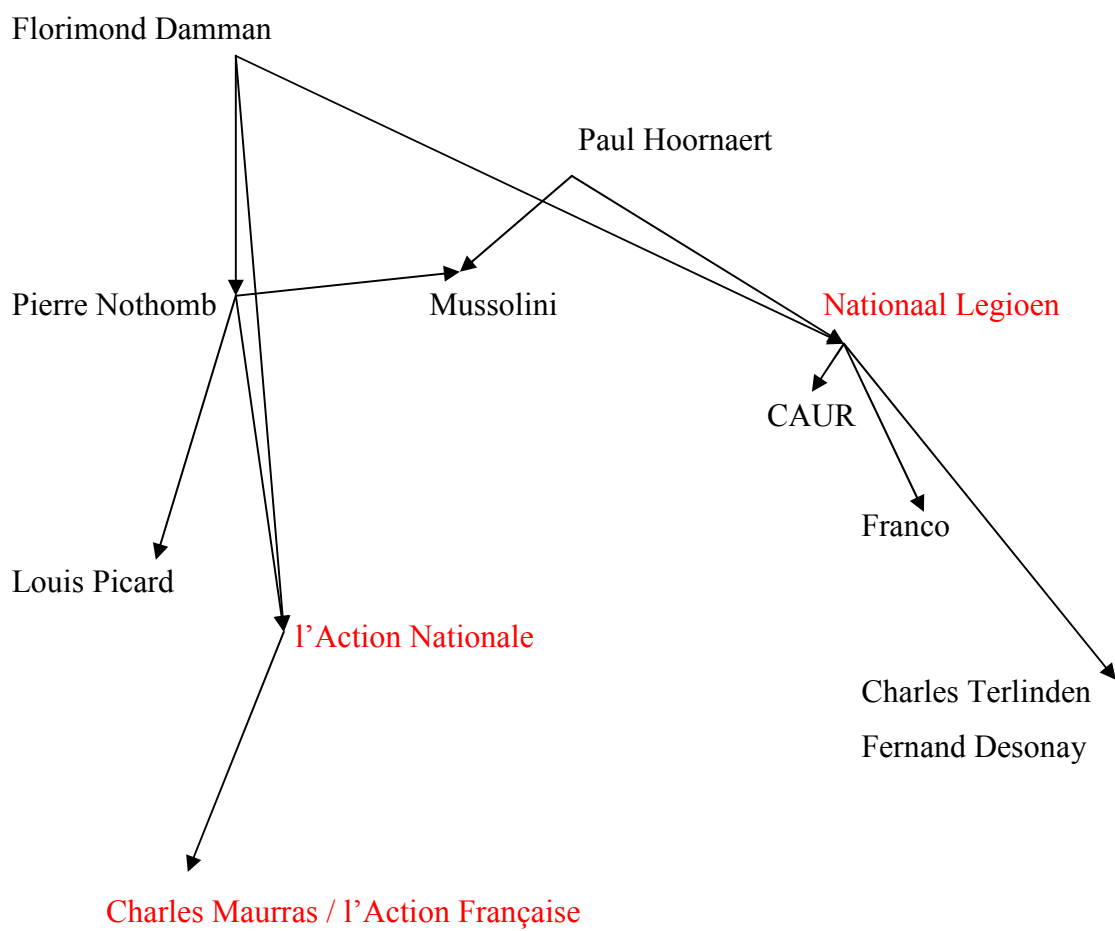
Florimond Damman

Paul Hoornaert

Pierre Nothomb

Mussolini

Nationaal Legioen

CAUR

Franco

Louis Picard

l’Action Nationale

Charles Terlinden

Fernand Desonay

Charles Maurras / l’Action Française